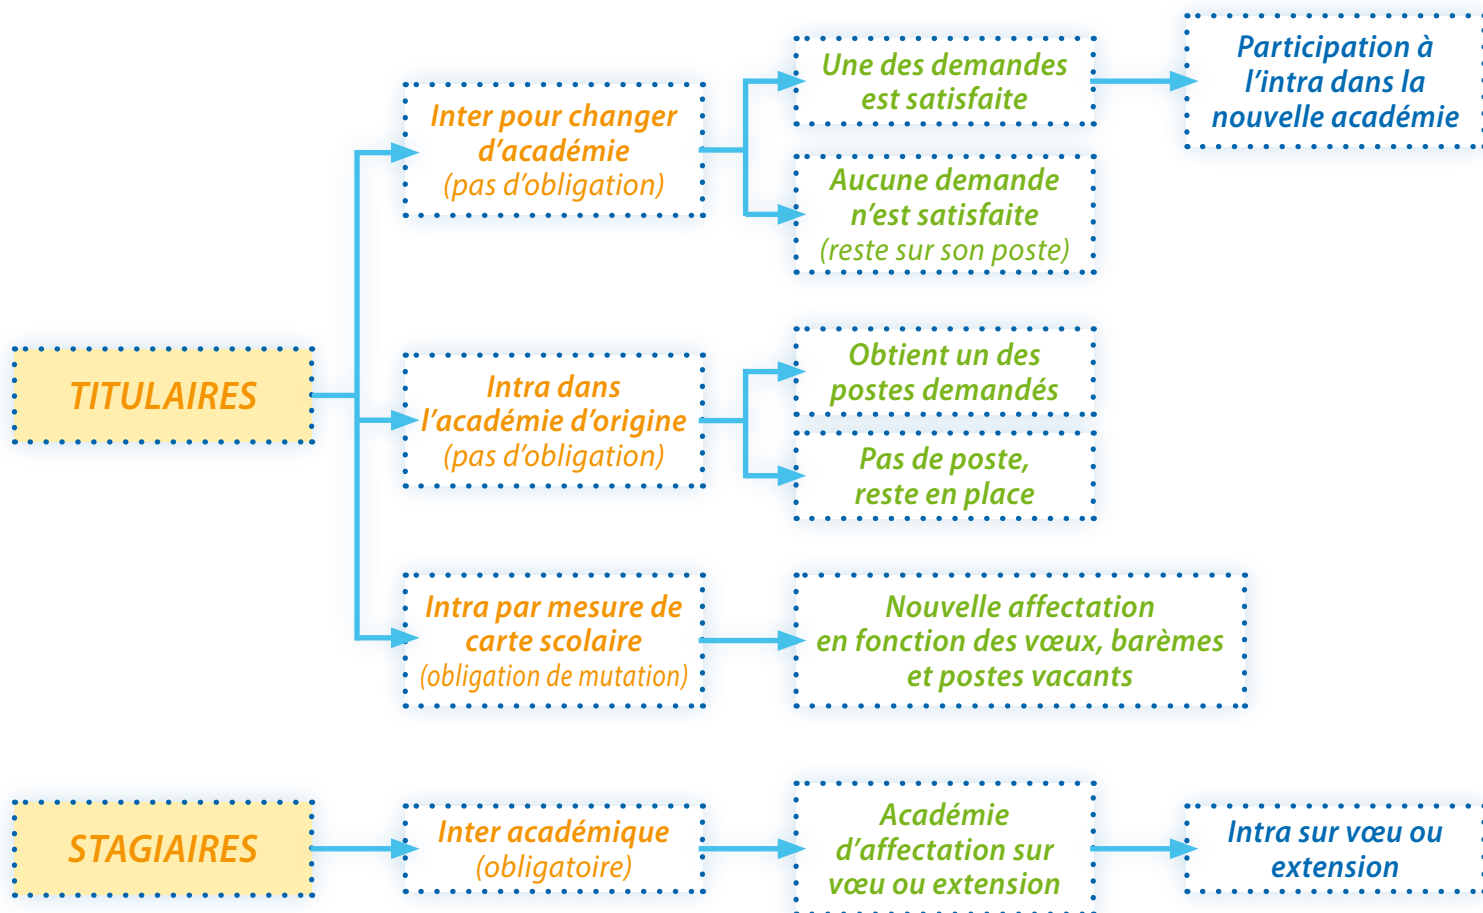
TITULAIRES

Inter pour changer d'académie
(pas d'obligation)

Une des demandes est satisfaite

Participation à l'intra dans la nouvelle académie

Aucune demande n'est satisfaite
(reste sur son poste)

Intra dans l'académie d'origine
(pas d'obligation)

Obtient un des postes demandés

Pas de poste, reste en place

Intra par mesure de carte scolaire
(obligation de mutation)

Nouvelle affectation en fonction des vœux, barèmes et postes vacants

STAGIAIRES

Inter académique
(obligatoire)

Académie d'affectation sur vœu ou extension

Intra sur vœu ou extension